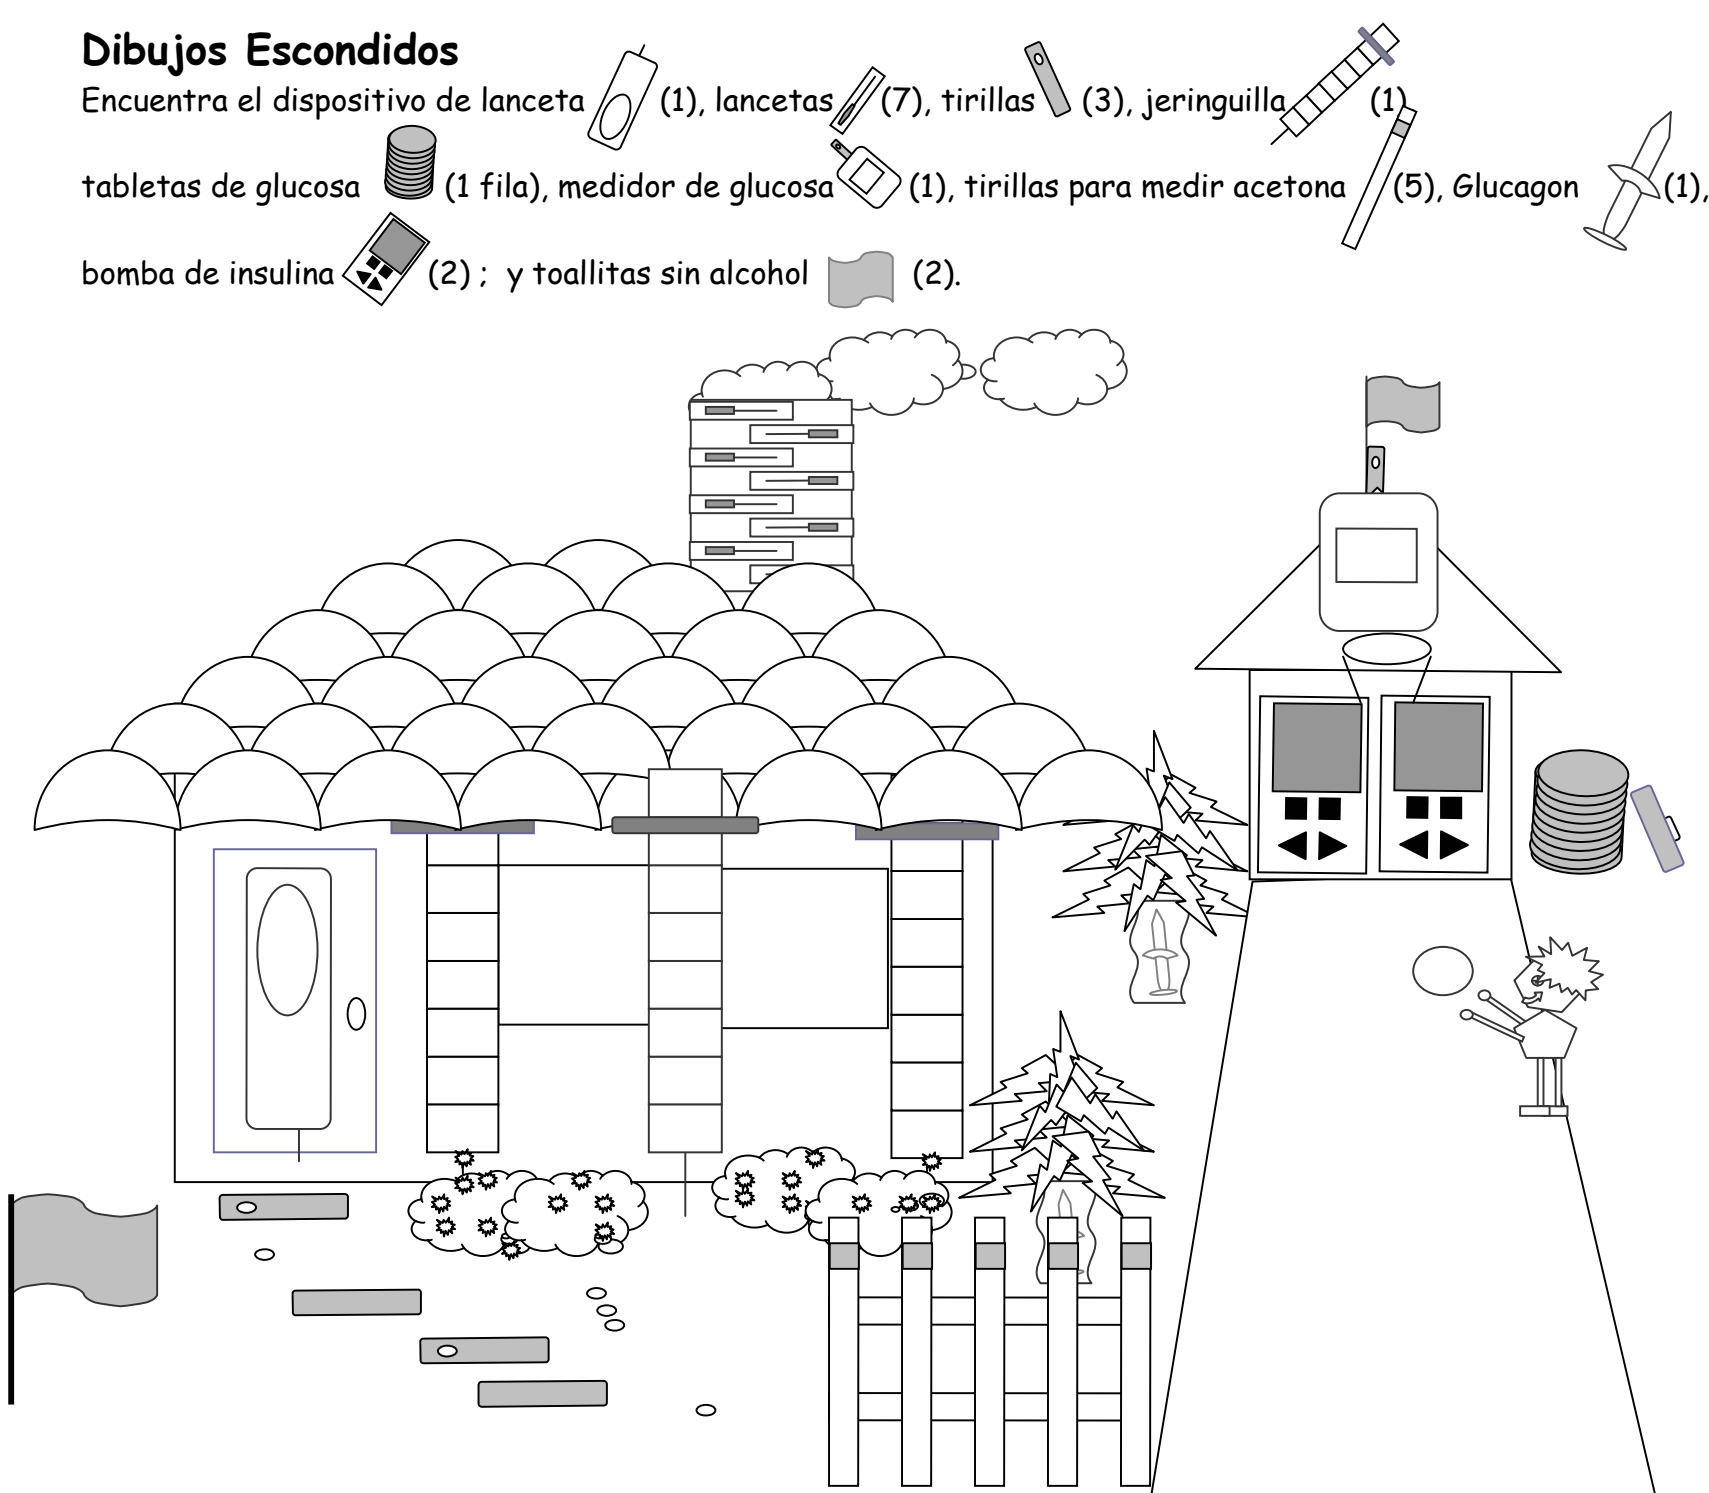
Dibujos Escondidos

Encuentra el dispositivo de lanceta (1), lancetas (7), tirillas (3), jeringuilla (1) tabletas de glucosa (1 fila), medidor de glucosa (1), tirillas para medir acetona (5), Glucagon (1), bomba de insulina (2) ; y toallitas sin alcohol (2).